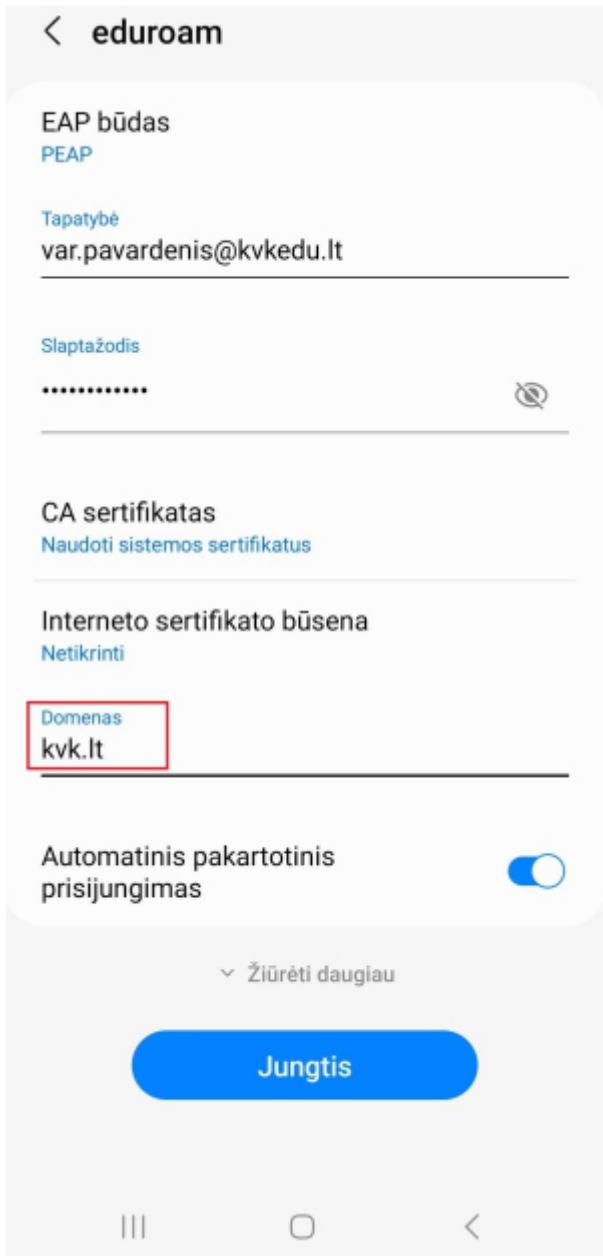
< eduroam

EAP būdas
PEAP

Tapatybė
var.pavardenis@kvkedu.lt

Slaptažodis
••••••••••••

CA sertifikatas
Naudoti sistemos sertifikatus

Interneto sertifikato būsena
Netikrinti

Domenas
kvk.lt

Automatinis pakartotinis prisijungimas

Žiūrėti daugiau

Jungtis